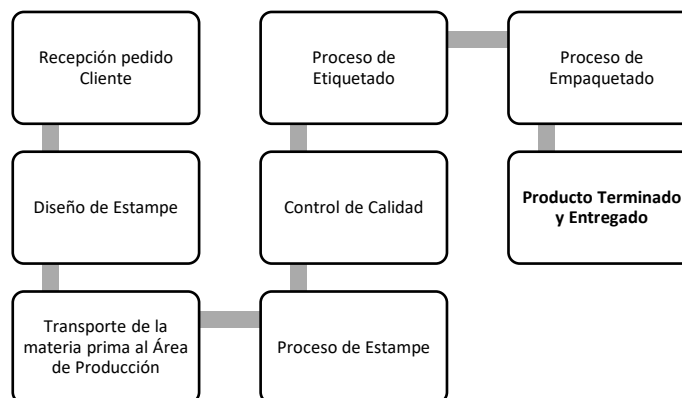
Recepción pedido Cliente

Diseño de Estampe

Transporte de la materia prima al Área de Producción

Proceso de Estampe

Control de Calidad

Proceso de Etiquetado

Proceso de Empaquetado

**Producto Terminado y Entregado**